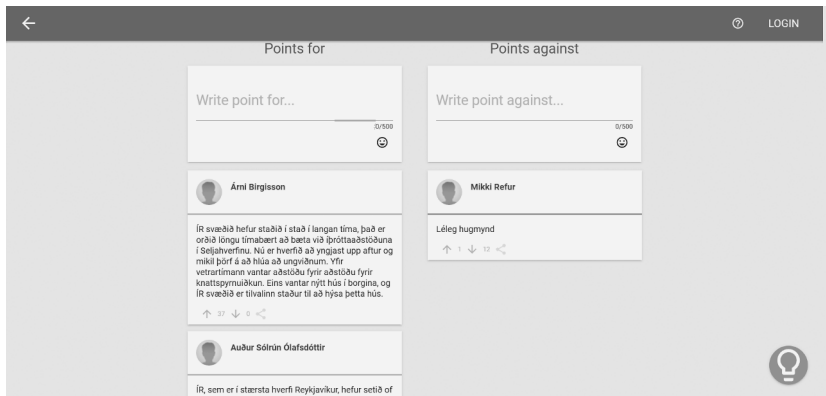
LOGIN

Points for

Points against

Write point for...

0/500

Write point against...

0/500

Árni Birgisson

ÍR svæðið hefur staðið í stað í langan tíma, það er orðið löngu tímabært að bæta við íþróttaaðstöðuna í Seljahverfinu. Nú er hverfið að yngjast upp aftur og mikil þörf á að hlúa að ungviðnum. Yfir vetrartímann vantar aðstöðu fyrir aðstöðu fyrir knattspyrnuiðkun. Eins vantar nýtt hús í borgina, og ÍR svæðið er tilvalinn staður til að hýsa þetta hús.

37 0

Mikki Refur

Léleg hugmynd

1 12

Auður Sólrún Ólafsdóttir

ÍR, sem er í stærsta hverfi Reykjavíkur, hefur setið of